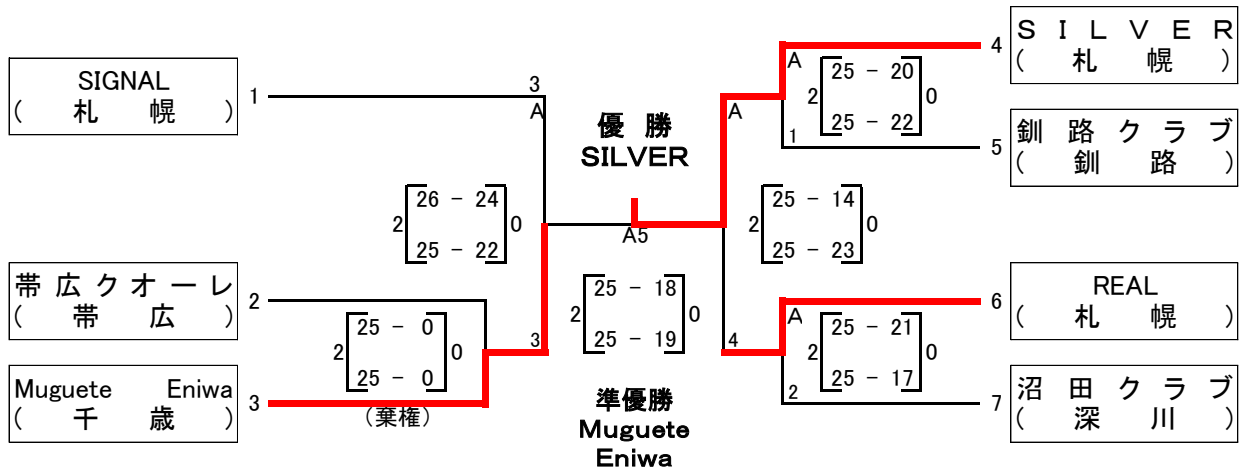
SIGNAL
（ 札 幌 ）

1

3
A

優 勝
SILVER

S I L V E R
（ 札 幌 ）

4

A
2
25 － 20
25 － 22
0
1

A

釧 路 ク ラ ブ
（ 釧 路 ）

5

2
26 － 24
25 － 22
0

A5

2
25 － 14
25 － 23
0

帯 広 ク オ ー レ
（ 帯 広 ）

2

2
25 － 0
25 － 0
0
（棄権）

2
25 － 18
25 － 19
0

3

4

REAL
（ 札 幌 ）

6

A
2
25 － 21
25 － 17
0
2

Muguete Eniwa
（ 千 歳 ）

3

準優勝
Muguete
Eniwa

沼 田 ク ラ ブ
（ 深 川 ）

7